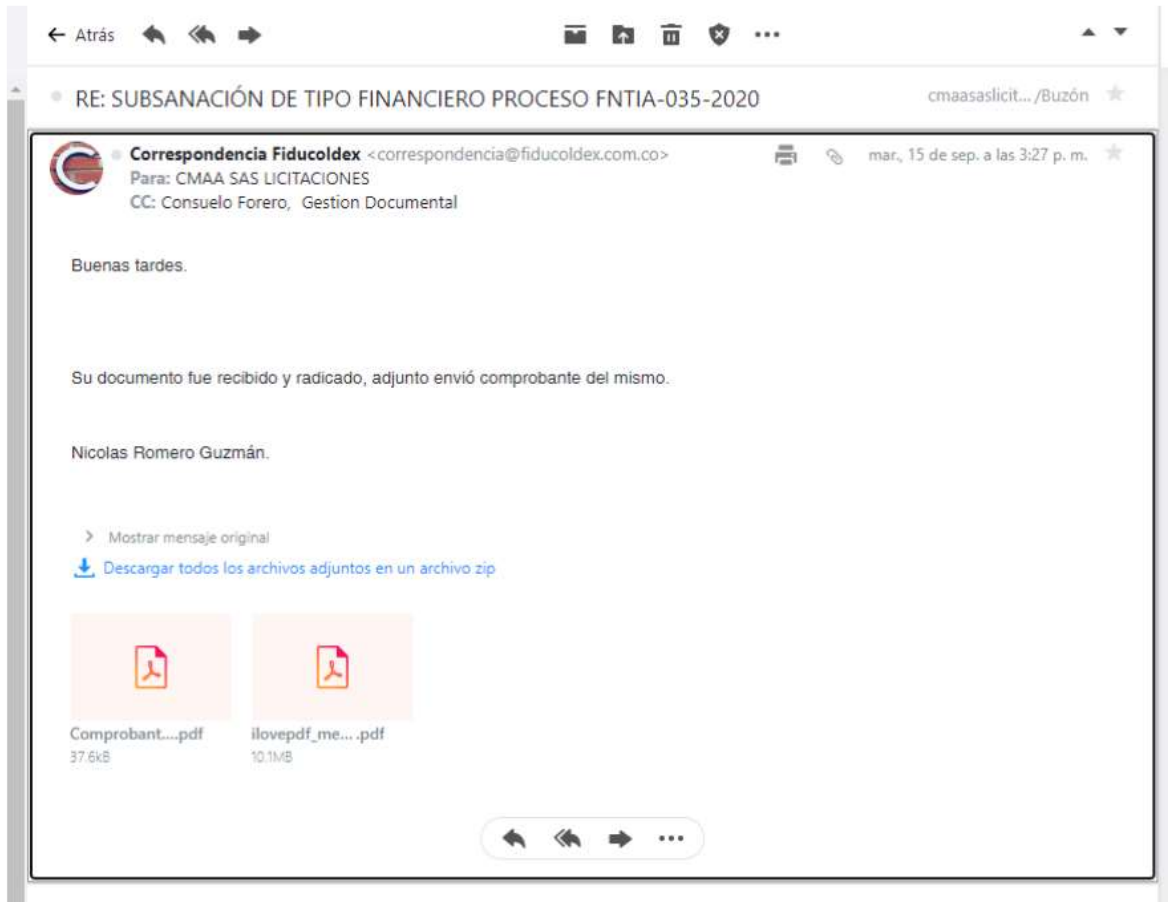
← Atrás

RE: SUBSANACIÓN DE TIPO FINANCIERO PROCESO FNTIA-035-2020

cmaasaslicit... /Buzón

Correspondencia Fiducoldex <correspondencia@fiducoldex.com.co>
Para: CMAA SAS LICITACIONES
CC: Consuelo Forero, Gestion Documental

mar., 15 de sep. a las 3:27 p. m.

Buenas tardes.

Su documento fue recibido y radicado, adjunto envió comprobante del mismo.

Nicolas Romero Guzmán.

> Mostrar mensaje original

Descargar todos los archivos adjuntos en un archivo zip

Comprobant....pdf
37.6kB

ilovepdf_me... .pdf
10.1MB